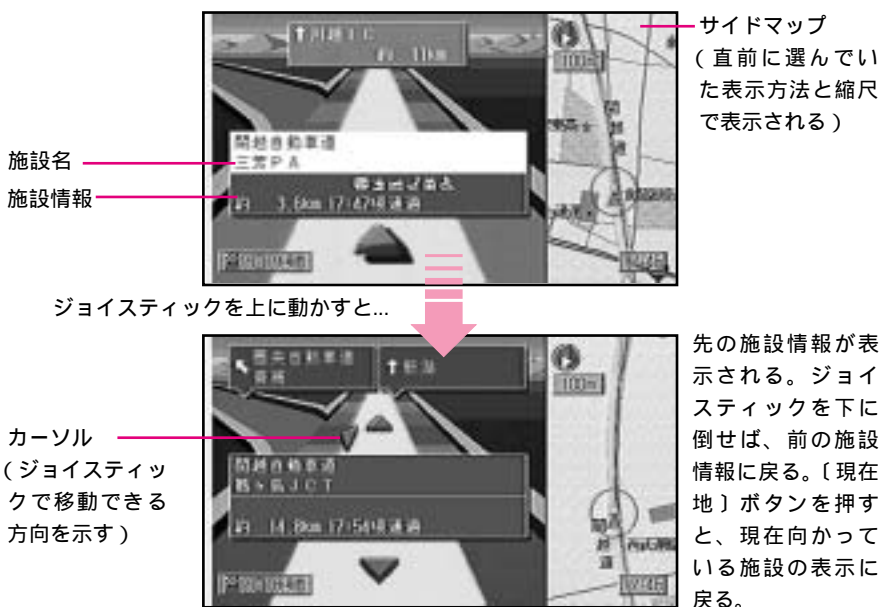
サイドマップ（直前に選んでいた表示方法と縮尺で表示される）

施設名

施設情報

↑川越ＩＣ
約 11km

100m

関越自動車道
三芳ＰＡ

約 3.6km 17:47頃通過

ジョイスティックを上に動かすと...

圏央自動車道
青梅

↑新潟

100m

カーソル（ジョイスティックで移動できる方向を示す）

関越自動車道
鶴ヶ島ＪＣＴ

約 14.8km 17:54頃通過

先の施設情報が表示される。ジョイスティックを下に倒せば、前の施設情報に戻る。〔現在地〕ボタンを押すと、現在向かっている施設の表示に戻る。